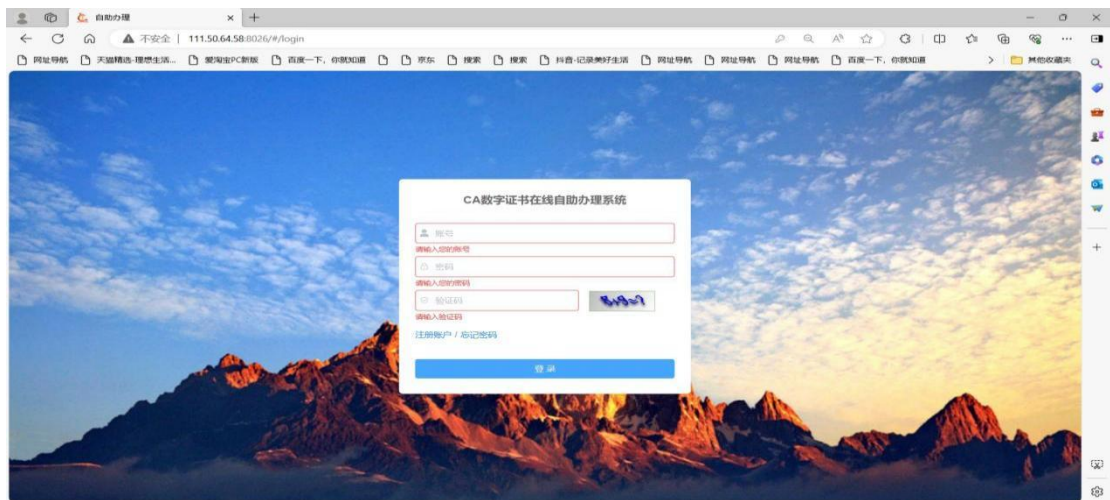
自助办理 × +

不安全 | 111.50.64.58:8026/#/login

网址导航 天猫精选-理想生活... 爱淘宝PC新版 百度一下，你就知道 京东 搜索 搜索 抖音-记录美好生活 网址导航 网址导航 网址导航 网址导航 百度一下，你就知道 其他收藏夹

CA数字证书在线自助办理系统

账号
请输入您的账号
密码
请输入您的密码
验证码 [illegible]
请输入验证码
注册账户 / 忘记密码
登 录